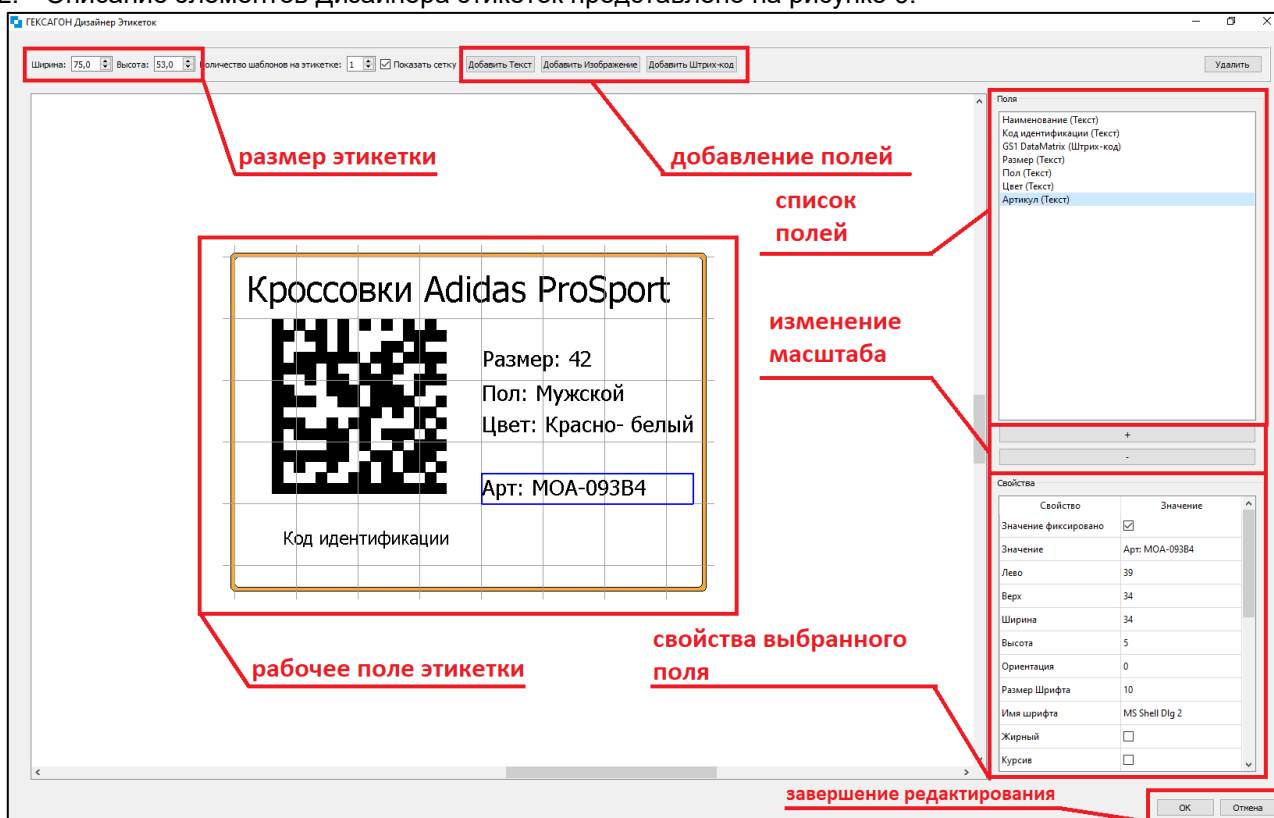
2. Описание элементов Дизайнера этикеток представлено на рисунке 3.

ГЕКСАГОН Дизайнер Этикеток

Ширина: 75,0 Высота: 53,0 Количество шаблонов на этикетке: 1 Показать сетку Добавить Текст Добавить Изображение Добавить Штрих-код Удалить

размер этикетки

добавление полей

Поля
Наименование (Текст)
Код идентификации (Текст)
GS1 DataMatrix (Штрих-код)
Размер (Текст)
Пол (Текст)
Цвет (Текст)
Артикул (Текст)

список полей

Кроссовки Adidas ProSport

Размер: 42
Пол: Мужской
Цвет: Красно- белый

Арт: MOA-093B4

Код идентификации

изменение масштаба

+
-

Свойства

| Свойство | Значение |
|---|---|
| Значение фиксировано | ☑ |
| Значение | Арт: MOA-093B4 |
| Лево | 39 |
| Верх | 34 |
| Ширина | 34 |
| Высота | 5 |
| Ориентация | 0 |
| Размер Шрифта | 10 |
| Имя шрифта | MS Shell Dlg 2 |
| Жирный | ☐ |
| Курсив | ☐ |

рабочее поле этикетки

свойства выбранного поля

завершение редактирования

ОК Отмена